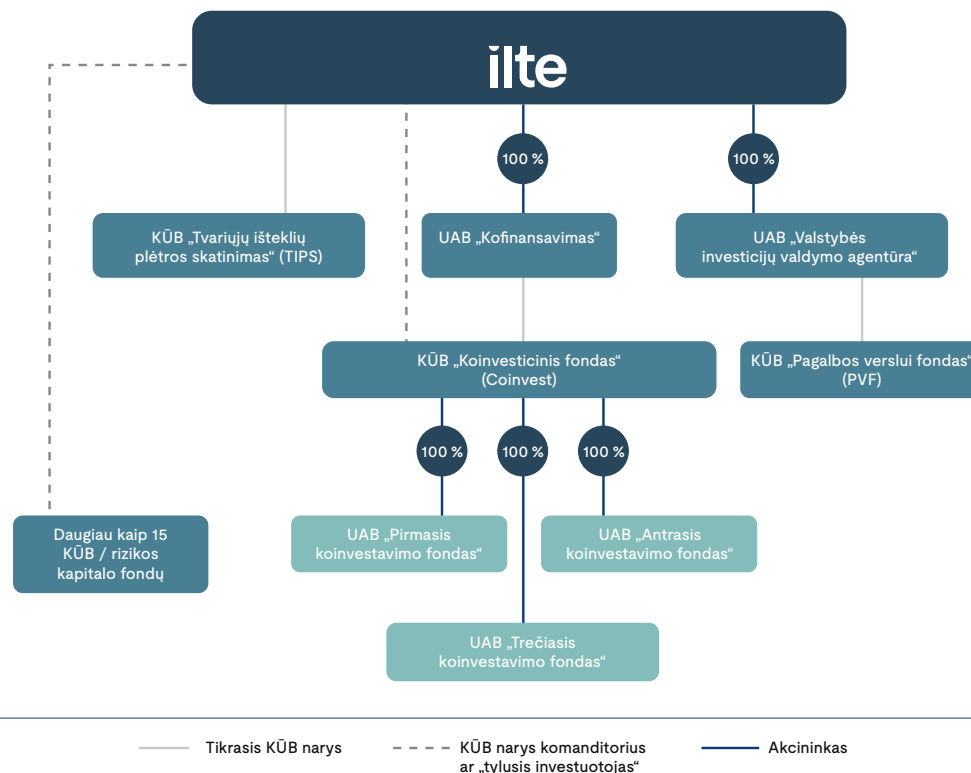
ilte

100 %

100 %

KŪB „Tvariųjų išteklių plėtros skatinimas“ (TIPS)

UAB „Kofinansavimas“

UAB „Valstybės investicijų valdymo agentūra“

KŪB „Koinvesticinis fondas“ (Coinvest)

KŪB „Pagalbos verslui fondas“ (PVF)

100 %

100 %

100 %

Daugiau kaip 15 KŪB / rizikos kapitalo fondų

UAB „Pirmasis koinvestavimo fondas“

UAB „Antrasis koinvestavimo fondas“

UAB „Trečiasis koinvestavimo fondas“

Tikrasis KŪB narys

KŪB narys komanditorius ar „tylusis investuotojas“

Akcininkas